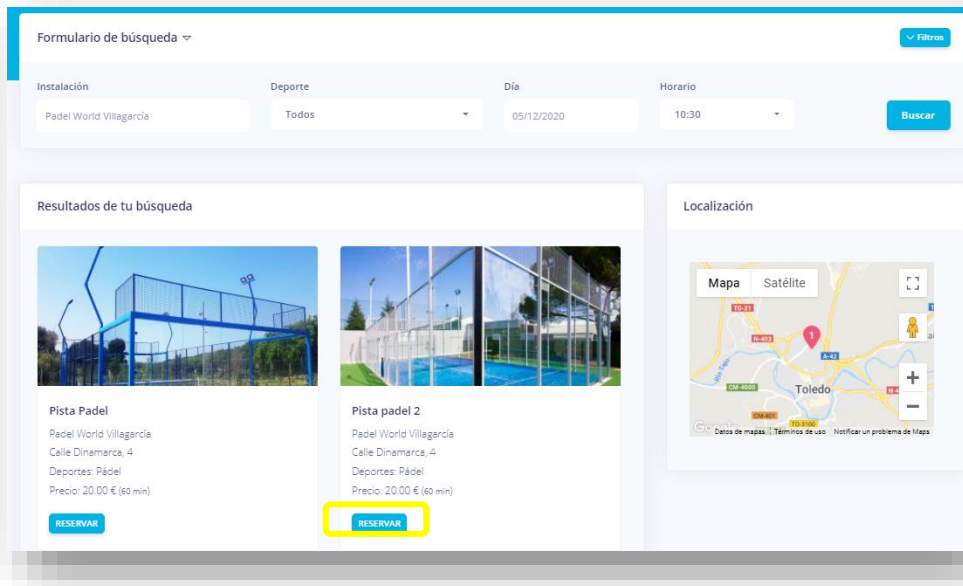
Formulario de búsqueda

Filtros

Instalación
Padel World Villagarcía

Deporte
Todos

Día
05/12/2020

Horario
10:30

Buscar

Resultados de tu búsqueda

Pista Padel
Padel World Villagarcía
Calle Dinamarca, 4
Deportes: Pádel
Precio: 20.00 € (60 min)
RESERVAR

Pista padel 2
Padel World Villagarcía
Calle Dinamarca, 4
Deportes: Pádel
Precio: 20.00 € (60 min)
RESERVAR

Localización

Mapa
Satélite
Toledo
TO-21
N-403
A-42
CM-4000
CM-401
TO-3100
1
Datos de mapas
Términos de uso
Notificar un problema de Maps